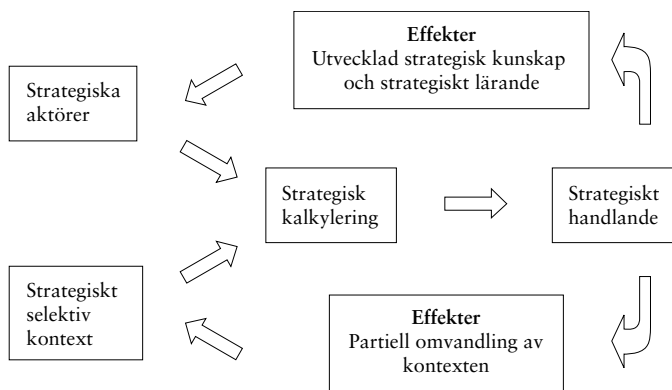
Effekter
Utvecklad strategisk kunskap och strategiskt lärande

Strategiska aktörer

Strategisk kalkylering

Strategiskt handlande

Strategiskt selektiv kontext

Effekter
Partiell omvandling av kontexten